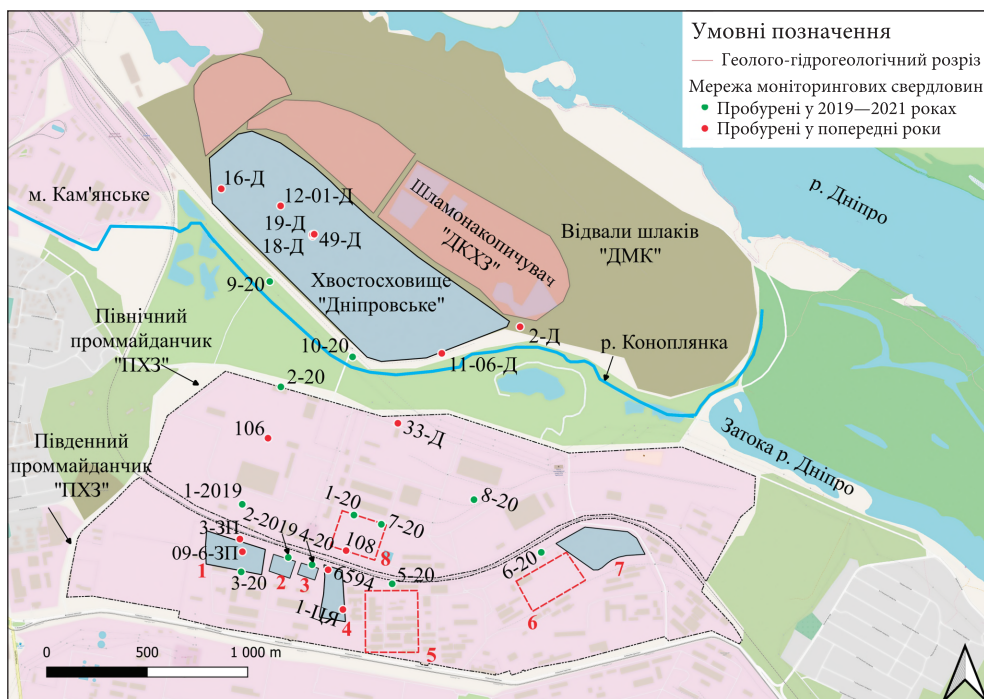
Умовні позначення
Геолого-гідрогеологічний розріз
Мережа моніторингових свердловин
Пробурені у 2019—2021 роках
Пробурені у попередні роки

м. Кам'янське

16-Д
12-01-Д
19-Д
18-Д
49-Д
Шламонакопичувач "ДКХЗ"
Відвали шлаків "ДМК"
р. Дніпро
9-20
Хвостосховище "Дніпровське"
2-Д
Північний проммайданчик "ПХЗ"
10-20
11-06-Д
р. Коноплянка
2-20
Затока р. Дніпро
106
33-Д
Південний проммайданчик "ПХЗ"
1-2019
1-20
8-20
3-3П
2-2019
4-20
108
7-20
09-6-3П
8
1
3-20
2
3
6594
5-20
6-20
7
1-ЦЯ
4
6
5
0
500
1 000 m